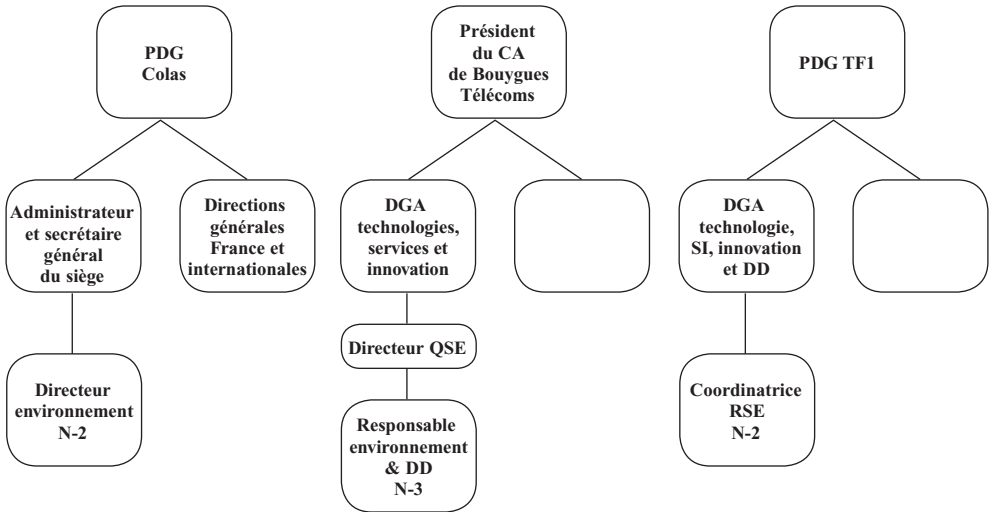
PDG Colas

Administrateur et secrétaire général du siège

Directions générales France et internationales

Directeur environnement N-2

Président du CA de Bouygues Télécoms

DGA technologies, services et innovation

Directeur QSE

Responsable environnement & DD N-3

PDG TF1

DGA technologie, SI, innovation et DD

Coordinatrice RSE N-2